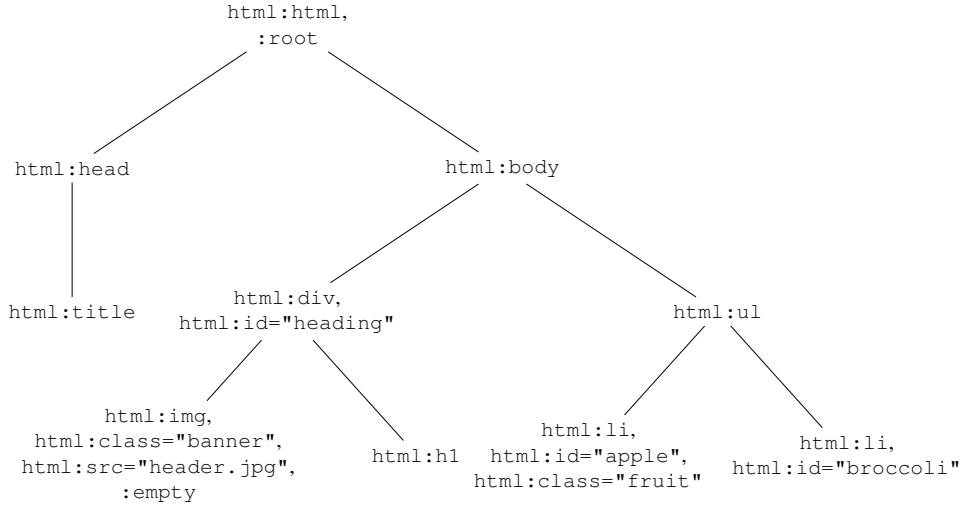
html:html,
:root

html:head

html:body

html:title

html:div,
html:id="heading"

html:ul

html:img,
html:class="banner",
html:src="header.jpg",
:empty

html:h1

html:li,
html:id="apple",
html:class="fruit"

html:li,
html:id="broccoli"